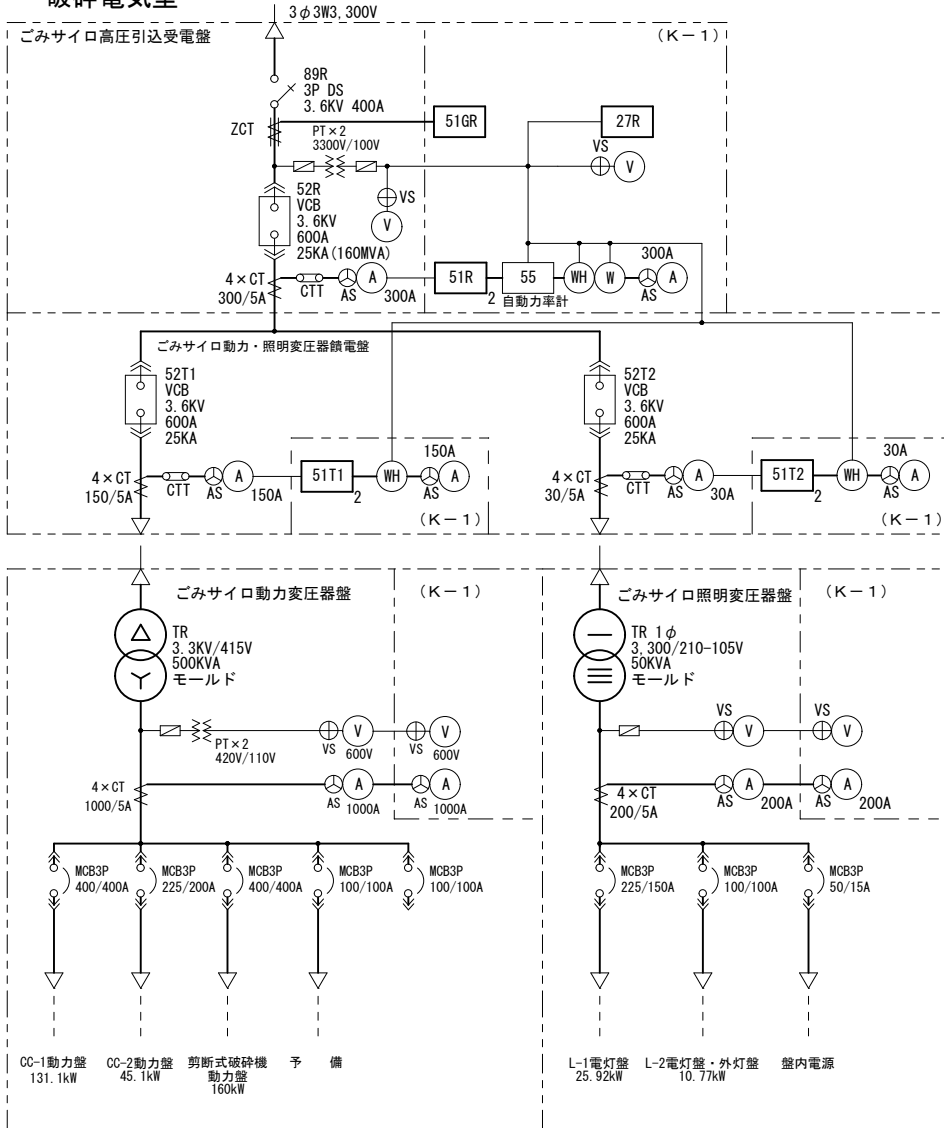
破砕電気室

3$\phi$3W3,300V

ごみサイロ高圧引込受電盤

(K−1)

89R
3P DS
3.6KV 400A

ZCT

51GR

27R

PT×2
3300V/100V

VS
V

52R
VCB
3.6KV
600A
25KA(160MVA)

VS
V

300A

4×CT
300/5A

CTT

AS

A

300A

51R

2

55
自動力率計

WH

W

AS

A

ごみサイロ動力・照明変圧器饋電盤

52T1
VCB
3.6KV
600A
25KA

52T2
VCB
3.6KV
600A
25KA

150A

4×CT
150/5A

CTT

AS

A

150A

51T1

2

WH

AS

A

(K−1)

30A

4×CT
30/5A

CTT

AS

A

30A

51T2

2

WH

AS

A

(K−1)

ごみサイロ動力変圧器盤

(K−1)

TR
3.3KV/415V
500KVA
モールド

PT×2
420V/110V

VS
V
600V

VS
V
600V

4×CT
1000/5A

AS
A
1000A

AS
A
1000A

MCB3P
400/400A

MCB3P
225/200A

MCB3P
400/400A

MCB3P
100/100A

MCB3P
100/100A

ごみサイロ照明変圧器盤

(K−1)

TR 1$\phi$
3.300/210-105V
50KVA
モールド

VS
V

VS
V

4×CT
200/5A

AS
A
200A

AS
A
200A

MCB3P
225/150A

MCB3P
100/100A

MCB3P
50/15A

CC-1動力盤
131.1kW

CC-2動力盤
45.1kW

剪断式破砕機
動力盤
160kW

予 備

L-1電灯盤
25.92kW

L-2電灯盤・外灯盤
10.77kW

盤内電源